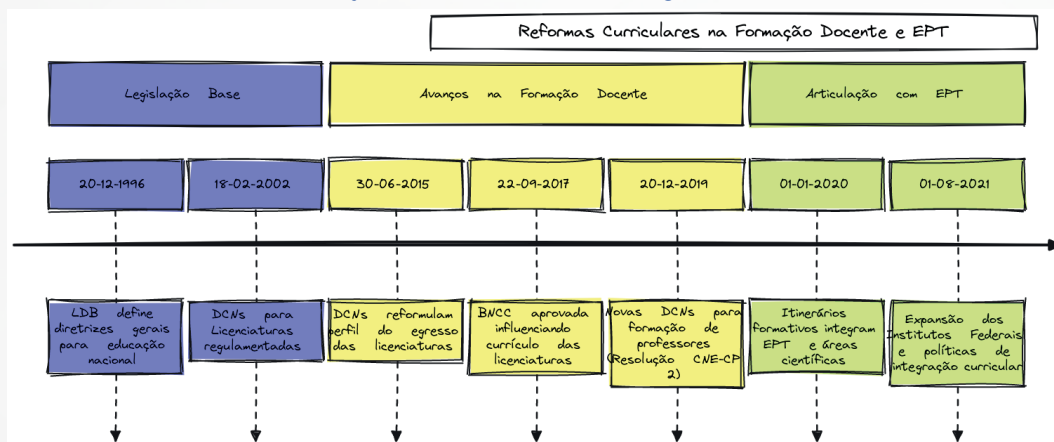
Reformas Curriculares na Formação Docente e EPT

Legislação Base

Avanços na Formação Docente

Articulação com EPT

20-12-1996

18-02-2002

30-06-2015

22-09-2017

20-12-2019

01-01-2020

01-08-2021

LDB define diretrizes gerais para educação nacional

DCNs para Licenciaturas regulamentadas

DCNs reformulam perfil do egresso das licenciaturas

BNCC aprovada influenciando currículo das licenciaturas

Novas DCNs para formação de professores (Resolução CNE-CP 2)

Itinerários formativos integram EPT e áreas científicas

Expansão dos Institutos Federais e políticas de integração curricular